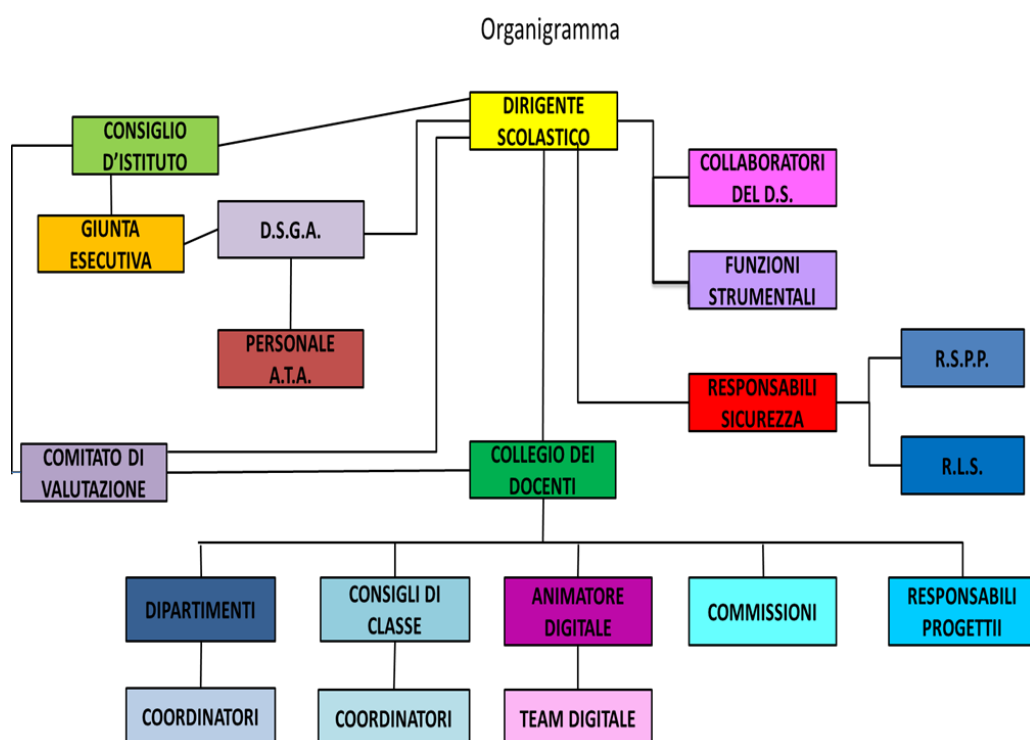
Organigramma

DIRIGENTE SCOLASTICO

CONSIGLIO D'ISTITUTO

GIUNTA ESECUTIVA

D.S.G.A.

PERSONALE A.T.A.

COLLABORATORI DEL D.S.

FUNZIONI STRUMENTALI

RESPONSABILI SICUREZZA

R.S.P.P.

R.L.S.

COMITATO DI VALUTAZIONE

COLLEGIO DEI DOCENTI

DIPARTIMENTI

CONSIGLI DI CLASSE

ANIMATORE DIGITALE

COMMISSIONI

RESPONSABILI PROGETTII

COORDINATORI

COORDINATORI

TEAM DIGITALE